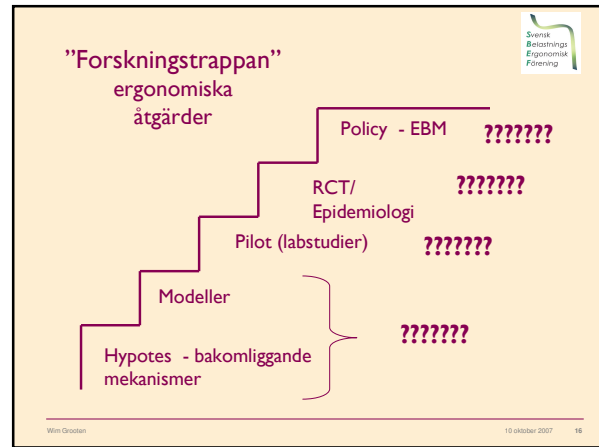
Svensk
Belastnings
Ergonomisk
Förening

”Forskningstrappan”
ergonomiska
åtgärder

Policy - EBM

???????

RCT/
Epidemiologi

???????

Pilot (labstudier)

???????

Modeller

???????

Hypotes - bakomliggande
mekanismer

Wim Grooten

10 oktober 2007

16